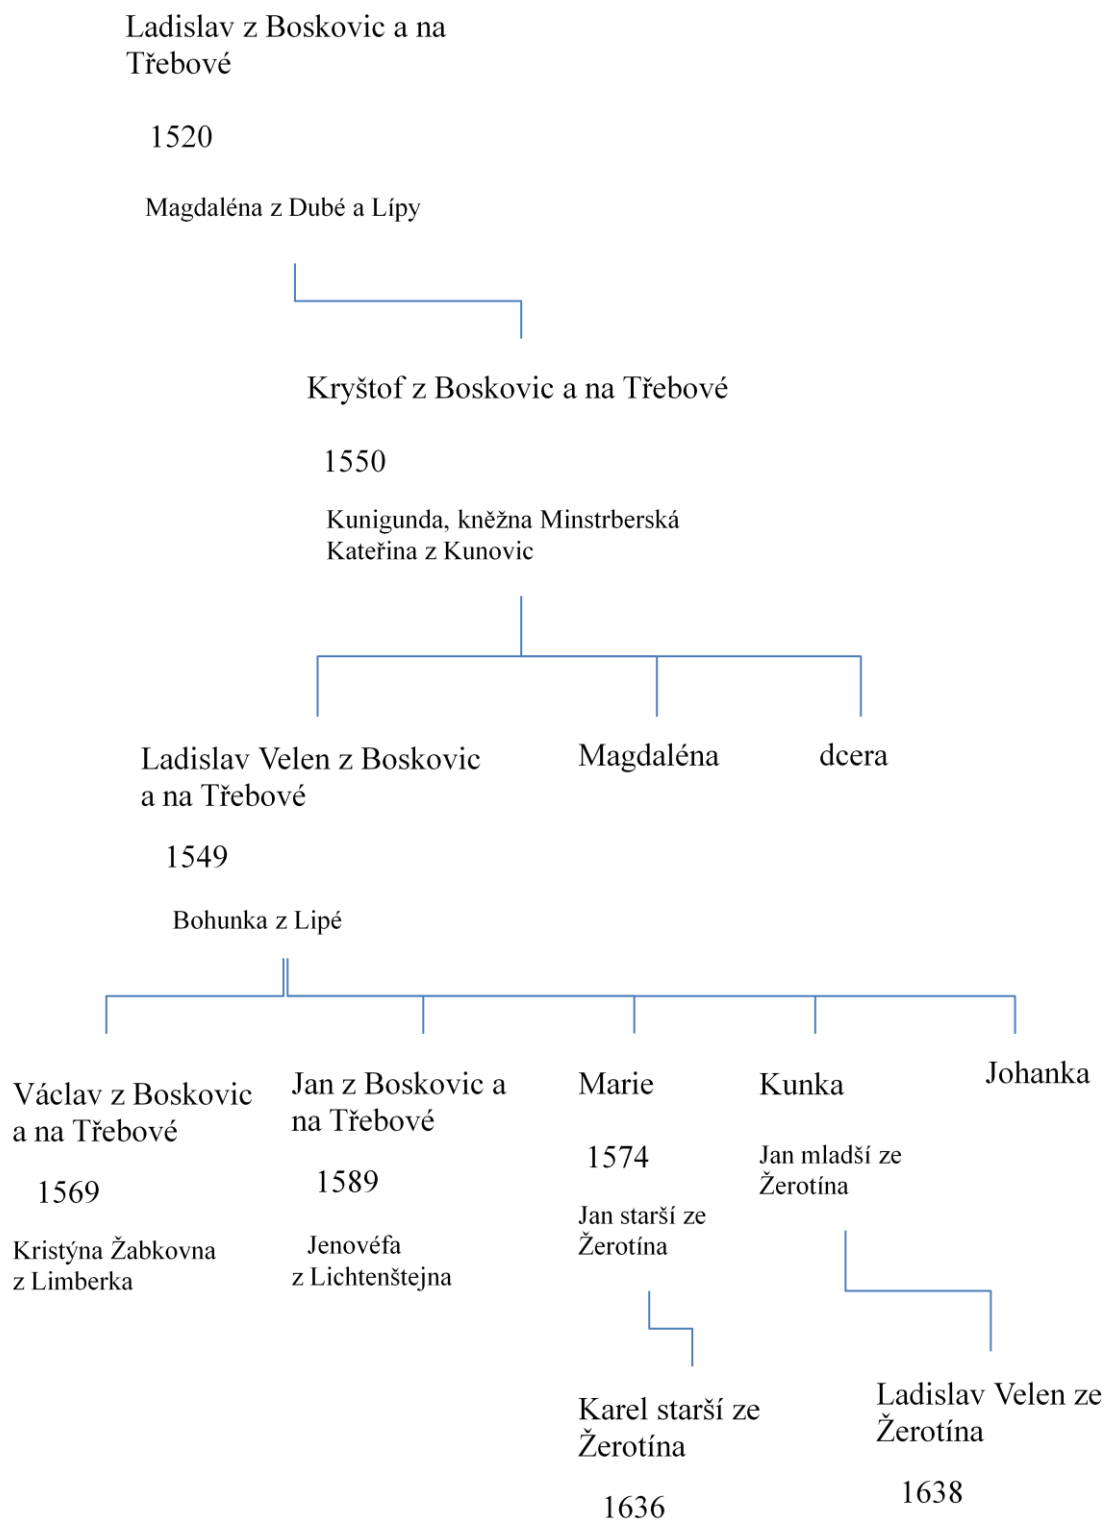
Ladislav z Boskovic a na Třebové

1520

Magdaléna z Dubé a Lípy

Kryštof z Boskovic a na Třebové

1550

Kunigunda, kněžna Minstrberská
Kateřina z Kunovic

Ladislav Velen z Boskovic a na Třebové

1549

Bohunka z Lipé

Magdaléna

dcera

Václav z Boskovic a na Třebové

1569

Kristýna Žabkovna z Limberka

Jan z Boskovic a na Třebové

1589

Jenovéfa z Lichtenštejna

Marie

1574

Jan starší ze Žerotína

Karel starší ze Žerotína

1636

Kunka

Jan mladší ze Žerotína

Ladislav Velen ze Žerotína

1638

Johanka